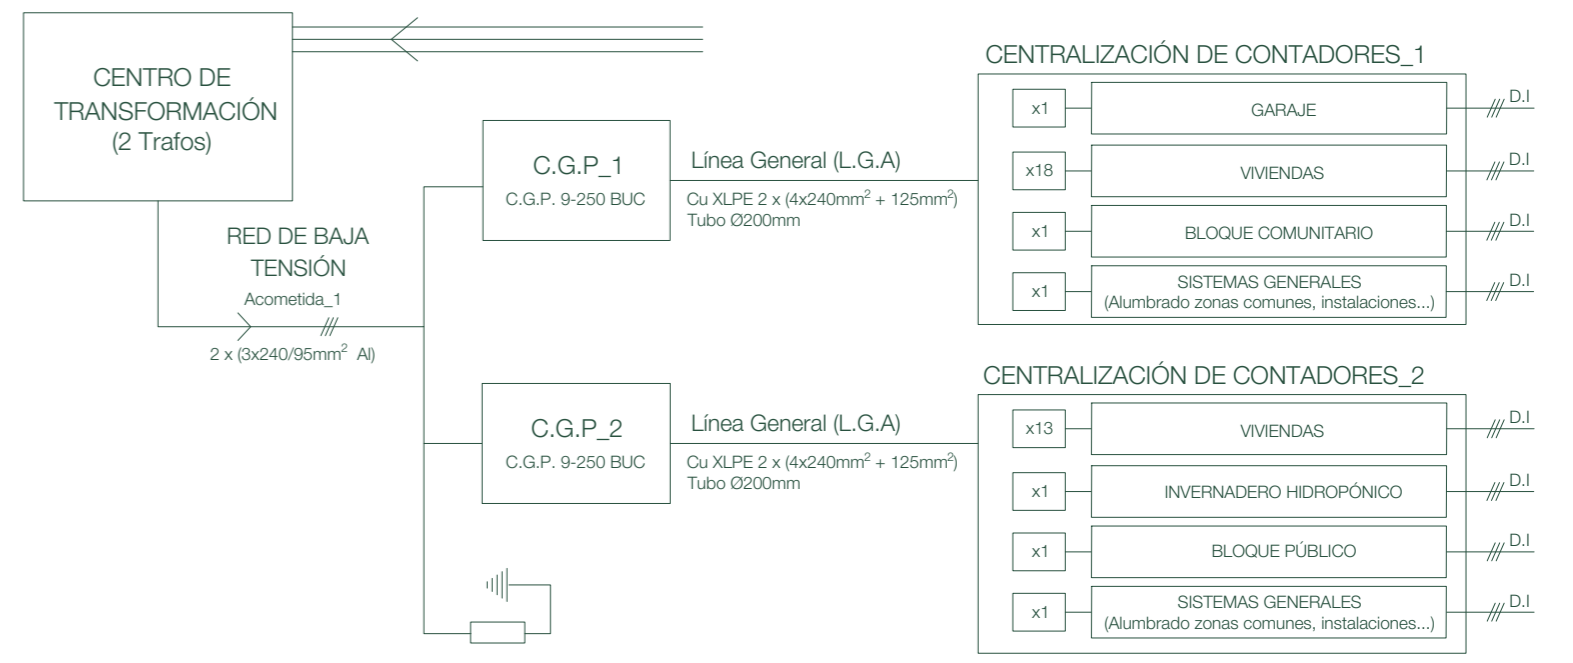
CENTRO DE TRANSFORMACIÓN (2 Trafos)

RED DE BAJA TENSIÓN
Acometida_1
2 x (3x240/95mm$^2$ Al)

C.G.P_1
C.G.P. 9-250 BUC

Línea General (L.G.A)
Cu XLPE 2 x (4x240mm$^2$ + 125mm$^2$)
Tubo Ø200mm

CENTRALIZACIÓN DE CONTADORES_1

| x1 | GARAJE | D.I |
|---|---|---|
| x18 | VIVIENDAS | D.I |
| x1 | BLOQUE COMUNITARIO | D.I |
| x1 | SISTEMAS GENERALES (Alumbrado zonas comunes, instalaciones...) | D.I |

C.G.P_2
C.G.P. 9-250 BUC

Línea General (L.G.A)
Cu XLPE 2 x (4x240mm$^2$ + 125mm$^2$)
Tubo Ø200mm

CENTRALIZACIÓN DE CONTADORES_2

| x13 | VIVIENDAS | D.I |
|---|---|---|
| x1 | INVERNADERO HIDROPÓNICO | D.I |
| x1 | BLOQUE PÚBLICO | D.I |
| x1 | SISTEMAS GENERALES (Alumbrado zonas comunes, instalaciones...) | D.I |